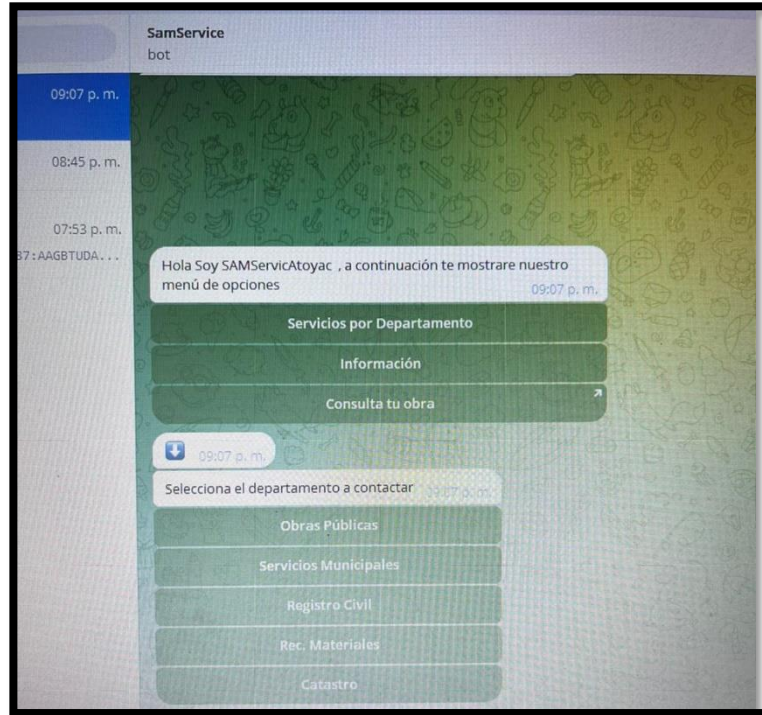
SamService
bot

09:07 p. m.

08:45 p. m.

07:53 p. m.
37:AAGBTUDA...

Hola Soy SAMServicAtoyac , a continuación te mostrare nuestro menú de opciones 09:07 p. m.

Servicios por Departamento

Información

Consulta tu obra

09:07 p. m.

Selecciona el departamento a contactar 09:07 p. m.

Obras Públicas

Servicios Municipales

Registro Civil

Rec. Materiales

Catastro